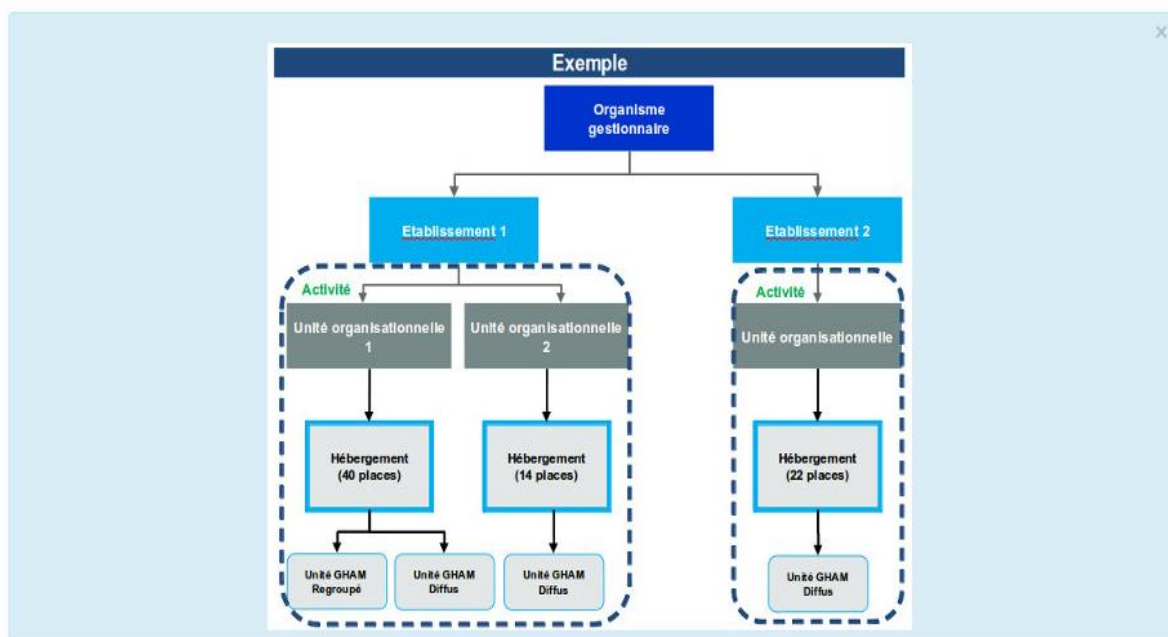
×

Exemple

Organisme gestionnaire

Etablissement 1

Etablissement 2

Activité

Unité organisationnelle 1

Unité organisationnelle 2

Activité

Unité organisationnelle

Hébergement (40 places)

Hébergement (14 places)

Hébergement (22 places)

Unité GHAM Regroupé

Unité GHAM Diffus

Unité GHAM Diffus

Unité GHAM Diffus